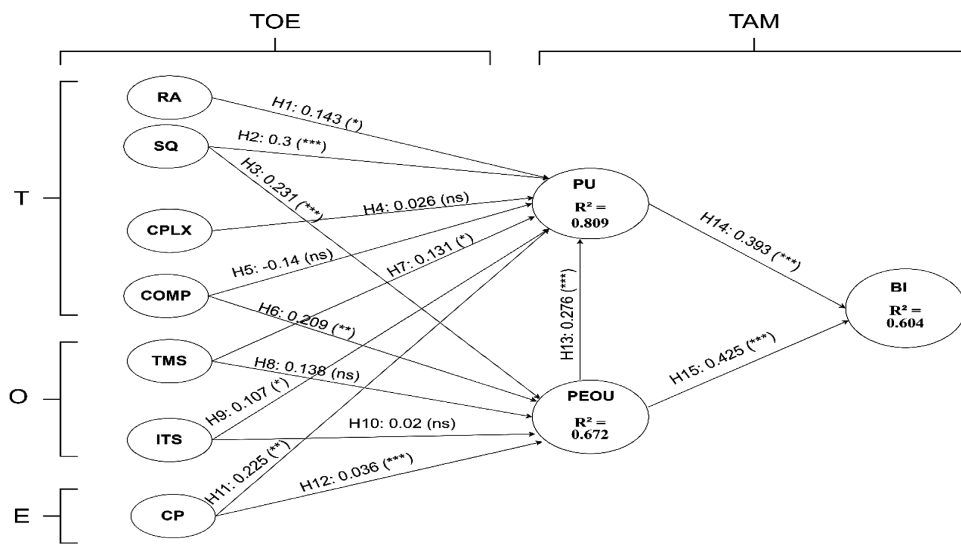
TOE

TAM

T

O

E

RA

SQ

CPLX

COMP

TMS

ITS

CP

H1: 0.143 (*)

H2: 0.3 (***)

H3: 0.231 (***)

H4: 0.026 (ns)

H5: -0.14 (ns)

H7: 0.131 (*)

H6: 0.209 (**)

H8: 0.138 (ns)

H9: 0.107 (*)

H10: 0.02 (ns)

H11: 0.225 (**)

H12: 0.036 (***)

PU
$R^2 =$ 0.809

H13: 0.276 (***)

PEOU
$R^2 =$ 0.672

H14: 0.393 (***)

H15: 0.425 (***)

BI
$R^2 =$ 0.604